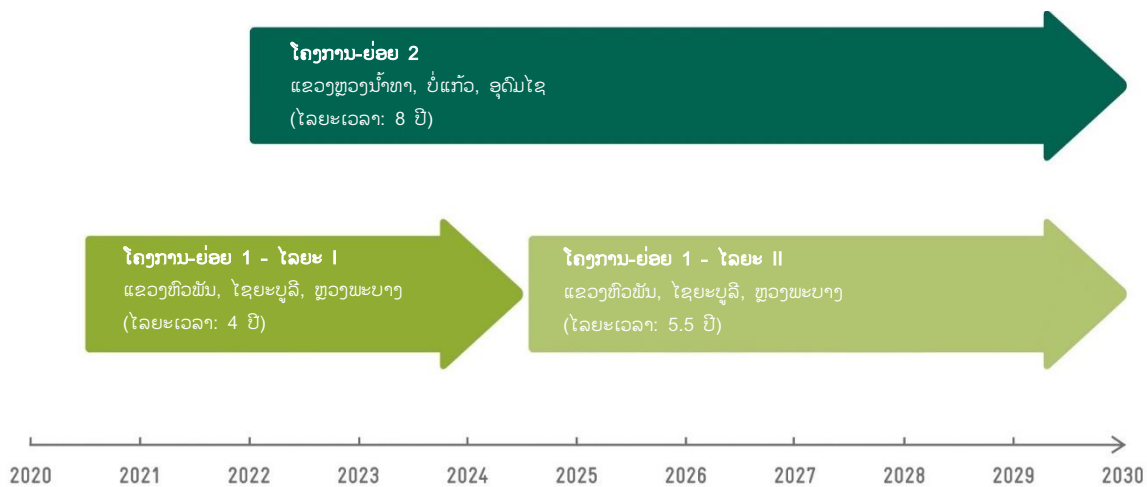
ໂຄງການ-ຍ່ອຍ 2
ແຂວງຫຼວງນ້ຳທາ, ບໍ່ແກ້ວ, ອຸດົມໄຊ
(ໄລຍະເວລາ: 8 ປີ)

ໂຄງການ-ຍ່ອຍ 1 - ໄລຍະ I
ແຂວງຫົວພັນ, ໄຊຍະບູລີ, ຫຼວງພະບາງ
(ໄລຍະເວລາ: 4 ປີ)

ໂຄງການ-ຍ່ອຍ 1 - ໄລຍະ II
ແຂວງຫົວພັນ, ໄຊຍະບູລີ, ຫຼວງພະບາງ
(ໄລຍະເວລາ: 5.5 ປີ)

2020 2021 2022 2023 2024 2025 2026 2027 2028 2029 2030